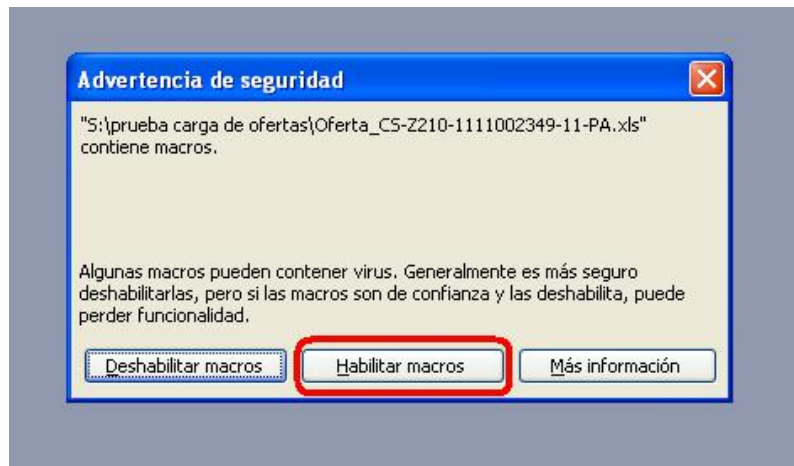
Advertencia de seguridad

"S:\prueba carga de ofertas\Oferta_CS-Z210-1111002349-11-PA.xls" contiene macros.

Algunas macros pueden contener virus. Generalmente es más seguro deshabilitarlas, pero si las macros son de confianza y las deshabilita, puede perder funcionalidad.

Deshabilitar macros

Habilitar macros

Más información